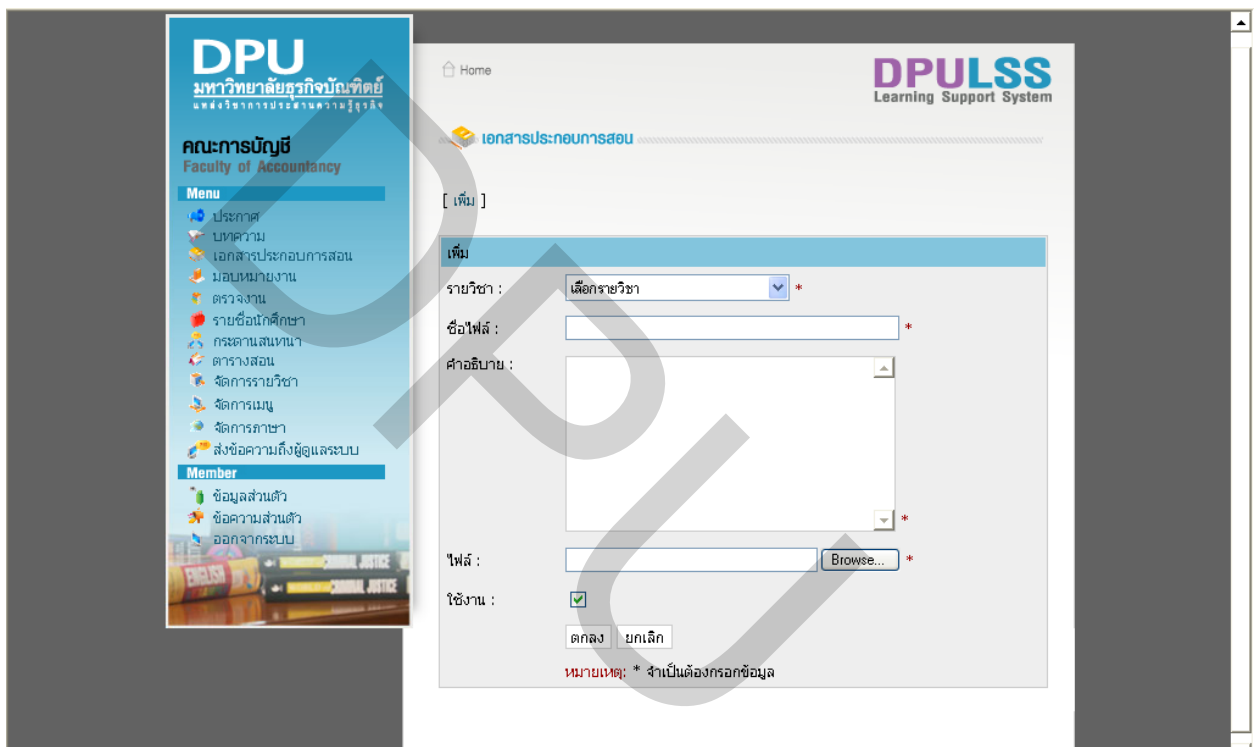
DPU
มหาวิทยาลัยธุรกิจบัณฑิตย์
แหล่งวิชาการประสานความรู้ธุรกิจ

คณะการบัญชี
Faculty of Accountancy

Menu
ประกาศ
บทความ
เอกสารประกอบการสอน
มอบหมายงาน
ตรวจงาน
รายชื่อนักศึกษา
กระดานสนทนา
ตารางสอน
จัดการรายวิชา
จัดการเมนู
จัดการภาษา
ส่งข้อความถึงผู้ดูแลระบบ

Member
ข้อมูลส่วนตัว
ข้อความส่วนตัว
ออกจากระบบ

ENGLISH
CRIMINAL JUSTICE
CRIMINAL JUSTICE

Home

DPULSS
Learning Support System

เอกสารประกอบการสอน

[ เพิ่ม ]

เพิ่ม

รายวิชา : เลือกรายวิชา *

ชื่อไฟล์ : *

คำอธิบาย : *

ไฟล์ : Browse... *

ใช้งาน :

ตกลง ยกเลิก

หมายเหตุ: * จำเป็นต้องกรอกข้อมูล

DPU